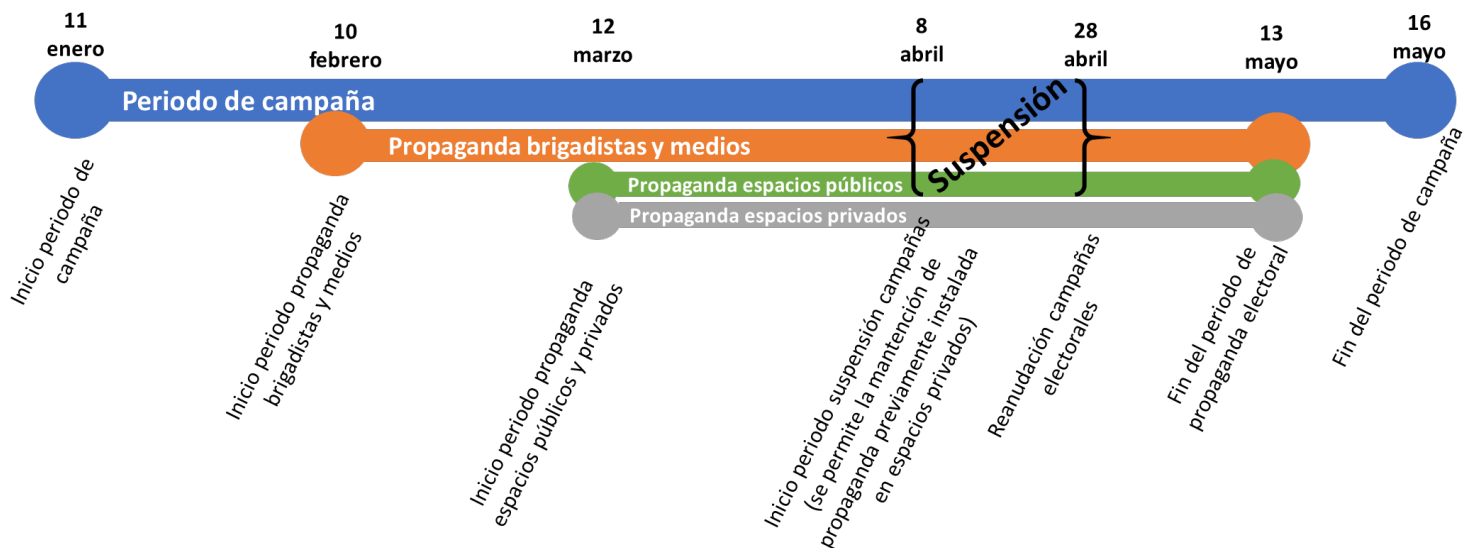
11
enero

10
febrero

12
marzo

8
abril

28
abril

13
mayo

16
mayo

Periodo de campaña

Propaganda brigadistas y medios

Suspensión

Propaganda espacios públicos

Propaganda espacios privados

Inicio periodo de campaña

Inicio periodo propaganda brigadistas y medios

Inicio periodo propaganda espacios públicos y privados

Inicio periodo suspensión campañas (se permite la mantención de propaganda previamente instalada en espacios privados)

Reanudación campañas electorales

Fin del periodo de propaganda electoral

Fin del periodo de campaña